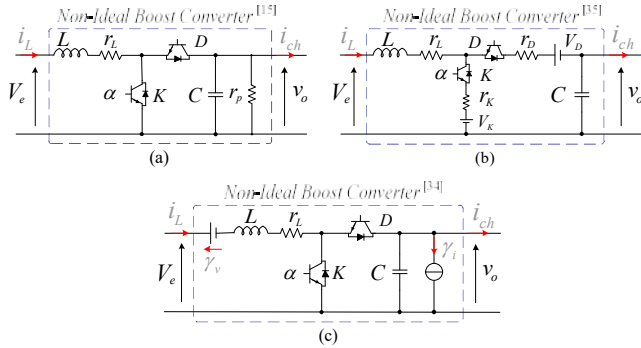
Non-Ideal Boost Converter [15]

$i_L$ $L$ $r_L$ $D$ $i_{ch}$ $V_e$ $\alpha$ $K$ $C$ $r_p$ $v_o$

(a)

Non-Ideal Boost Converter [35]

$i_L$ $L$ $r_L$ $D$ $r_D$ $V_D$ $i_{ch}$ $V_e$ $\alpha$ $K$ $r_K$ $V_K$ $C$ $v_o$

(b)

Non-Ideal Boost Converter [34]

$i_L$ $L$ $r_L$ $D$ $i_{ch}$ $V_e$ $\gamma_v$ $\alpha$ $K$ $C$ $\gamma_i$ $v_o$

(c)